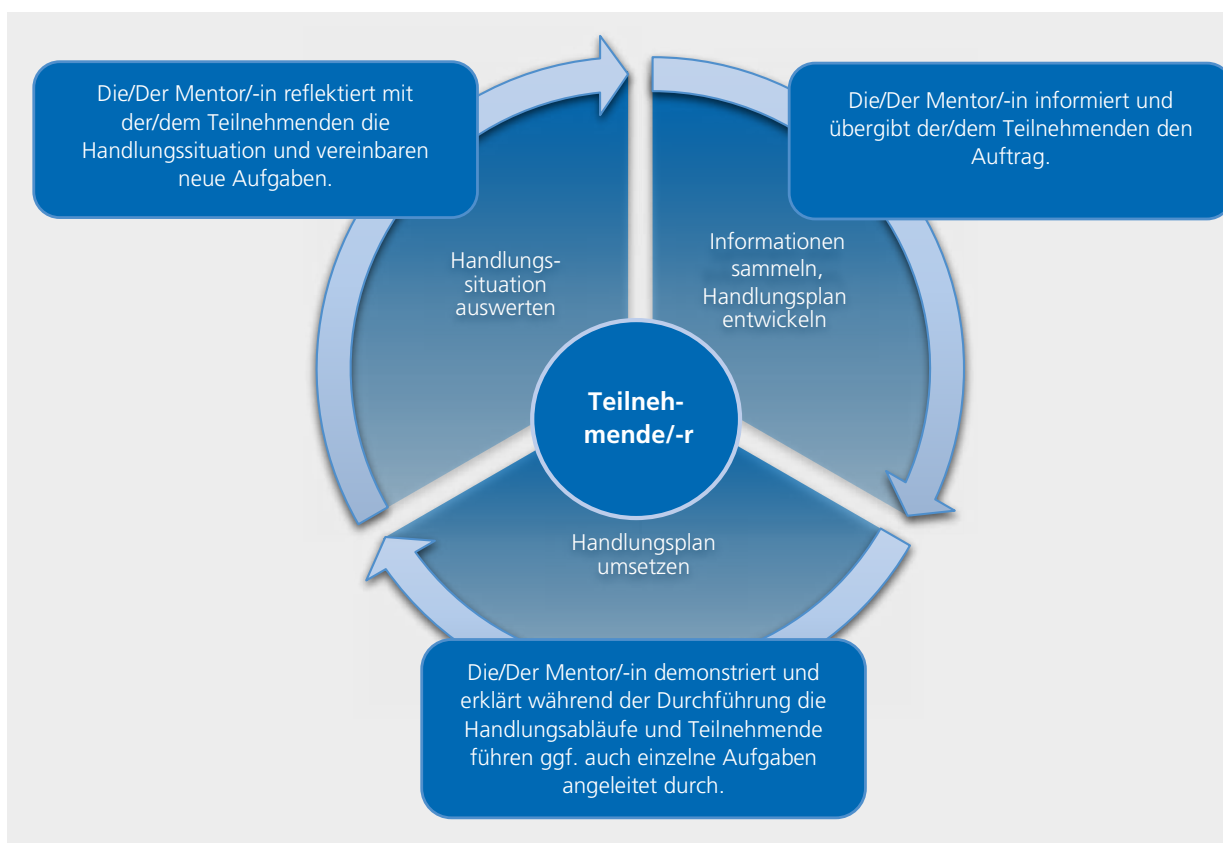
Die/Der Mentor/-in reflektiert mit der/dem Teilnehmenden die Handlungssituation und vereinbaren neue Aufgaben.

Die/Der Mentor/-in informiert und übergibt der/dem Teilnehmenden den Auftrag.

Handlungssituation auswerten

Informationen sammeln, Handlungsplan entwickeln

Teilnehmende/-r

Handlungsplan umsetzen

Die/Der Mentor/-in demonstriert und erklärt während der Durchführung die Handlungsabläufe und Teilnehmende führen ggf. auch einzelne Aufgaben angeleitet durch.